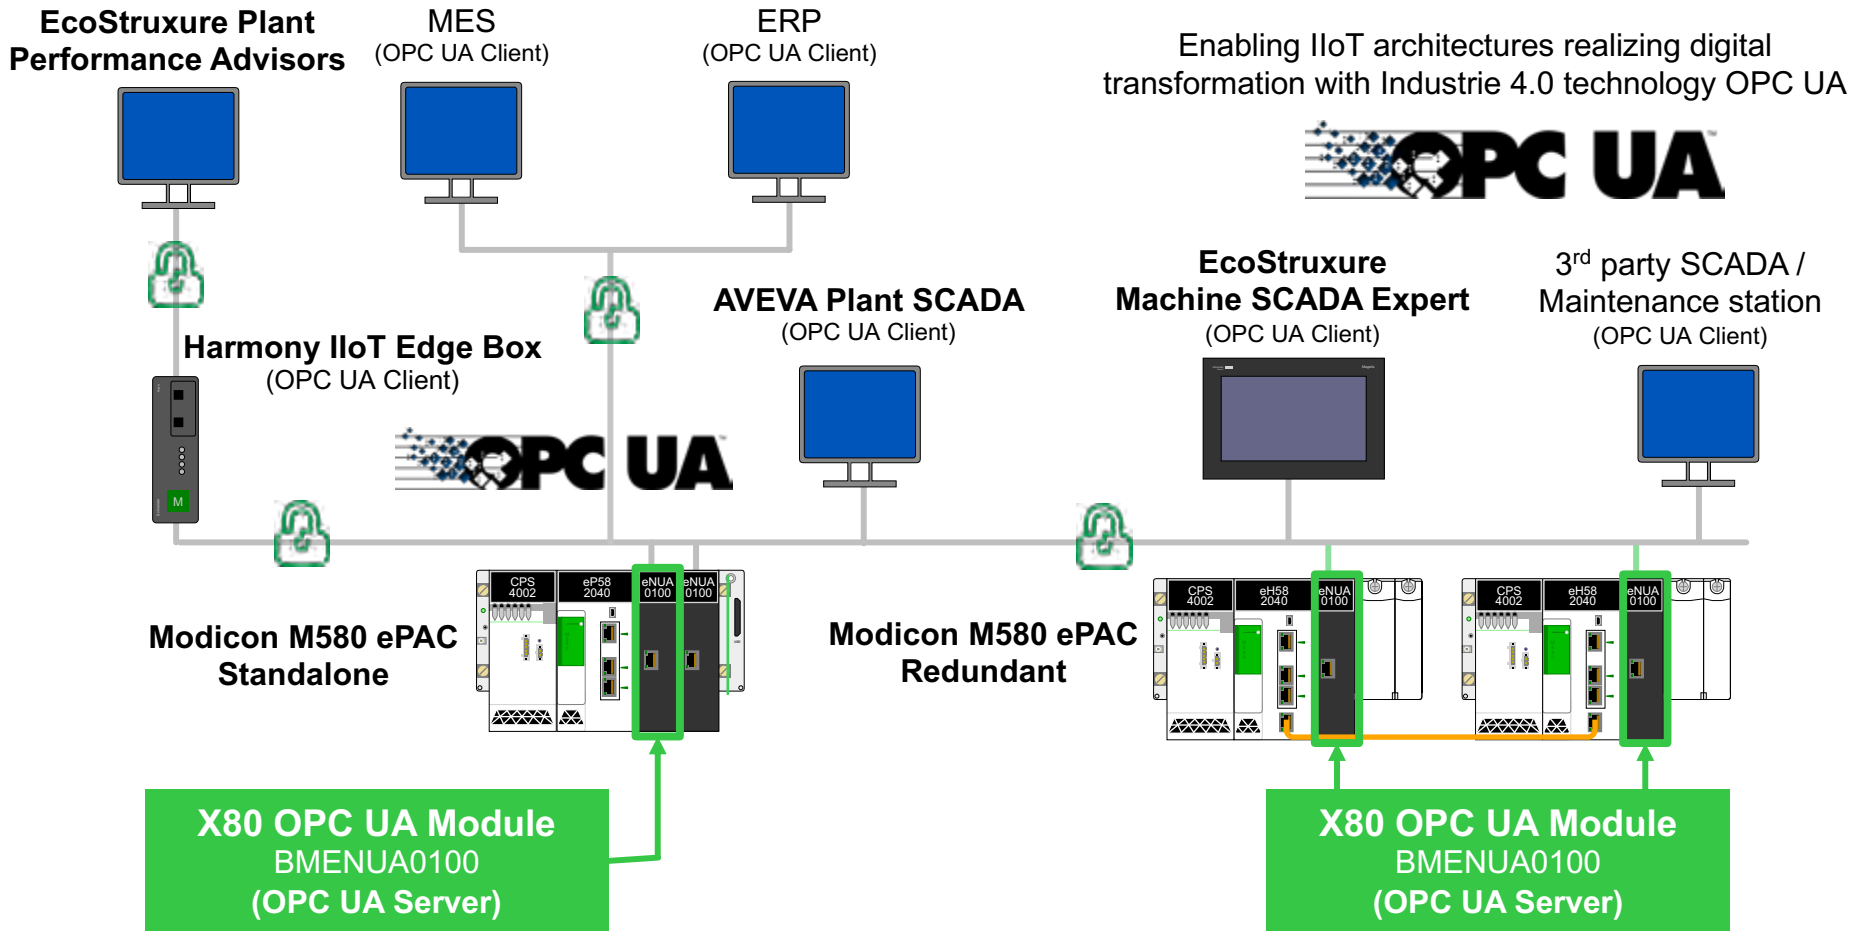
EcoStruxure Plant Performance Advisors

MES
(OPC UA Client)

ERP
(OPC UA Client)

Enabling IIoT architectures realizing digital transformation with Industrie 4.0 technology OPC UA

OPC UA

Harmony IIoT Edge Box
(OPC UA Client)

OPC UA

AVEVA Plant SCADA
(OPC UA Client)

EcoStruxure Machine SCADA Expert
(OPC UA Client)

3$^{rd}$ party SCADA / Maintenance station
(OPC UA Client)

M

CPS 4002 | eP58 2040 | eNUA 0100 | eNUA 0100

Modicon M580 ePAC Standalone

Modicon M580 ePAC Redundant

CPS 4002 | eH58 2040 | eNUA 0100

CPS 4002 | eH58 2040 | eNUA 0100

X80 OPC UA Module
BMENUA0100
(OPC UA Server)

X80 OPC UA Module
BMENUA0100
(OPC UA Server)